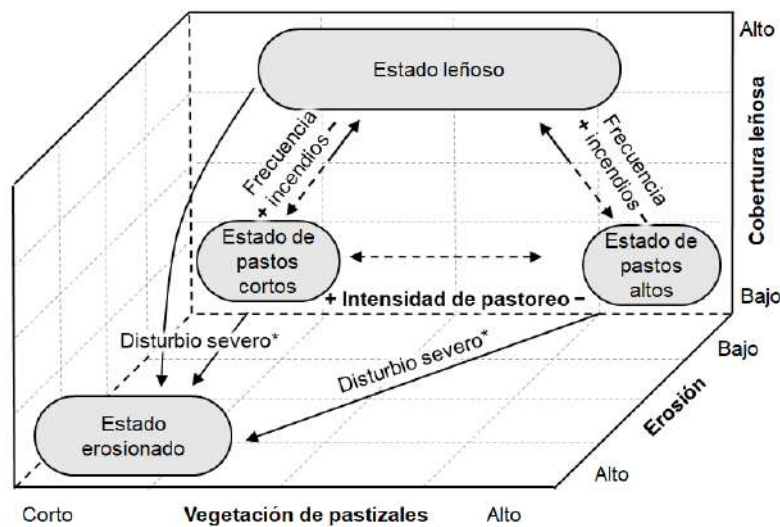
Alto

Cobertura leñosa

Estado leñoso

Frecuencia + incendios -

Frecuencia + incendios -

Estado de pastos cortos

Estado de pastos altos

+ Intensidad de pastoreo −

Bajo

Bajo

Disturbio severo*

Disturbio severo*

Erosión

Estado erosionado

Alto

Corto

Vegetación de pastizales

Alto